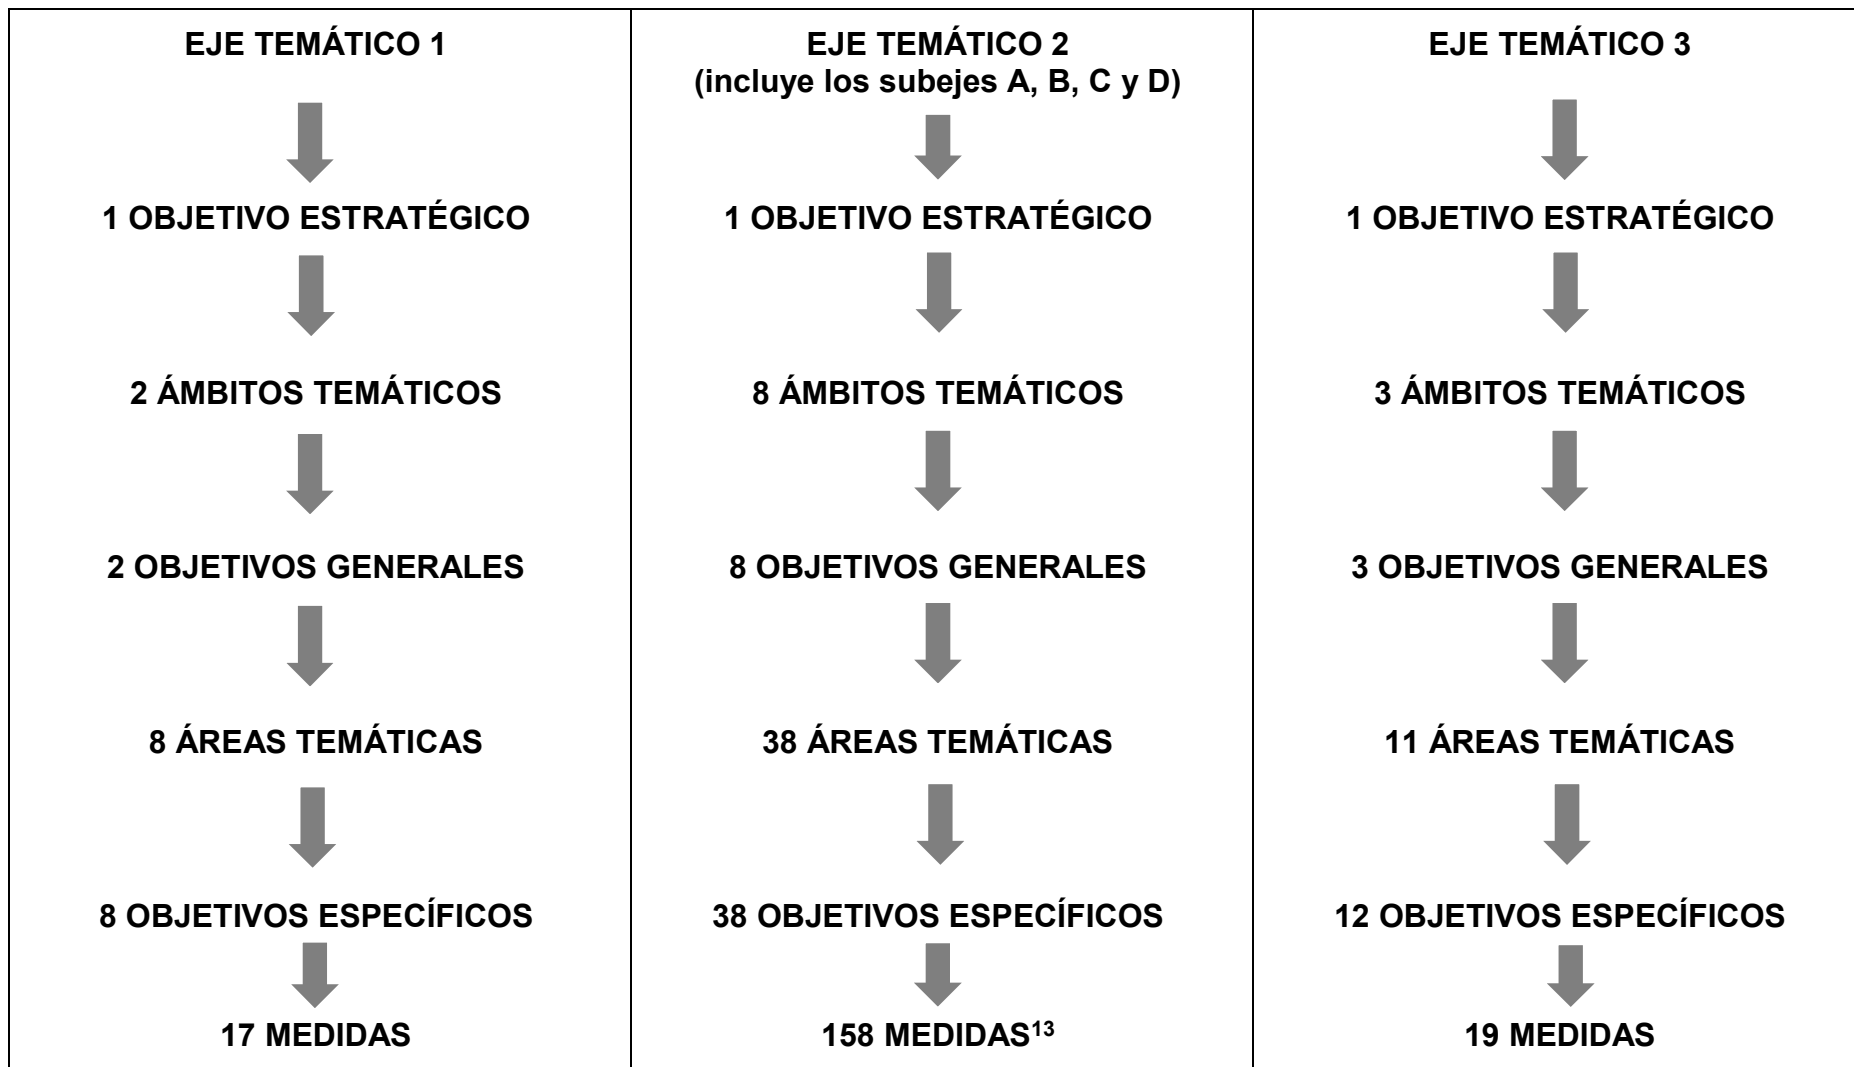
| EJE TEMÁTICO 1 | EJE TEMÁTICO 2 (incluye los subejes A, B, C y D) | EJE TEMÁTICO 3 |
|---|---|---|
| 1 OBJETIVO ESTRATÉGICO | 1 OBJETIVO ESTRATÉGICO | 1 OBJETIVO ESTRATÉGICO |
| 2 ÁMBITOS TEMÁTICOS | 8 ÁMBITOS TEMÁTICOS | 3 ÁMBITOS TEMÁTICOS |
| 2 OBJETIVOS GENERALES | 8 OBJETIVOS GENERALES | 3 OBJETIVOS GENERALES |
| 8 ÁREAS TEMÁTICAS | 38 ÁREAS TEMÁTICAS | 11 ÁREAS TEMÁTICAS |
| 8 OBJETIVOS ESPECÍFICOS | 38 OBJETIVOS ESPECÍFICOS | 12 OBJETIVOS ESPECÍFICOS |
| 17 MEDIDAS | 158 MEDIDAS$^{13}$ | 19 MEDIDAS |